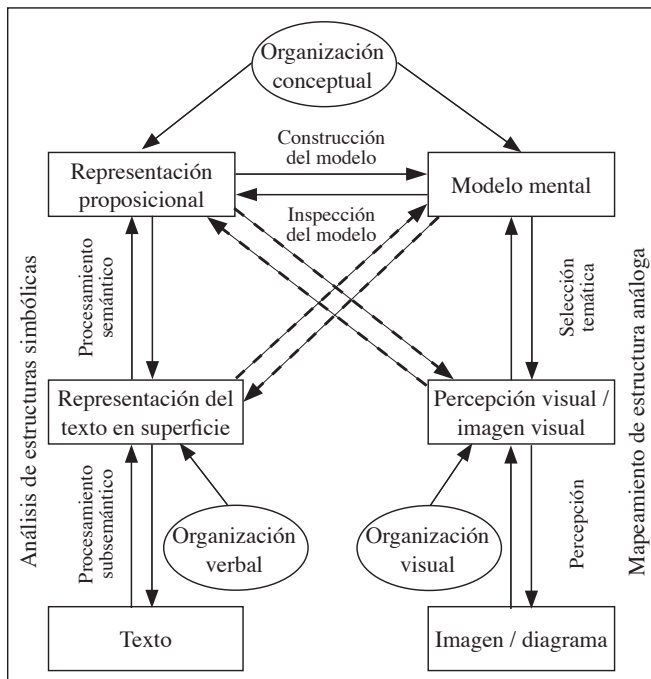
Organización conceptual

Representación proposicional

Construcción del modelo

Inspección del modelo

Modelo mental

Análisis de estructuras simbólicas

Procesamiento semántico

Selección temática

Mapeamiento de estructura análoga

Representación del texto en superficie

Percepción visual / imagen visual

Procesamiento subsemántico

Organización verbal

Organización visual

Percepción

Texto

Imagen / diagrama